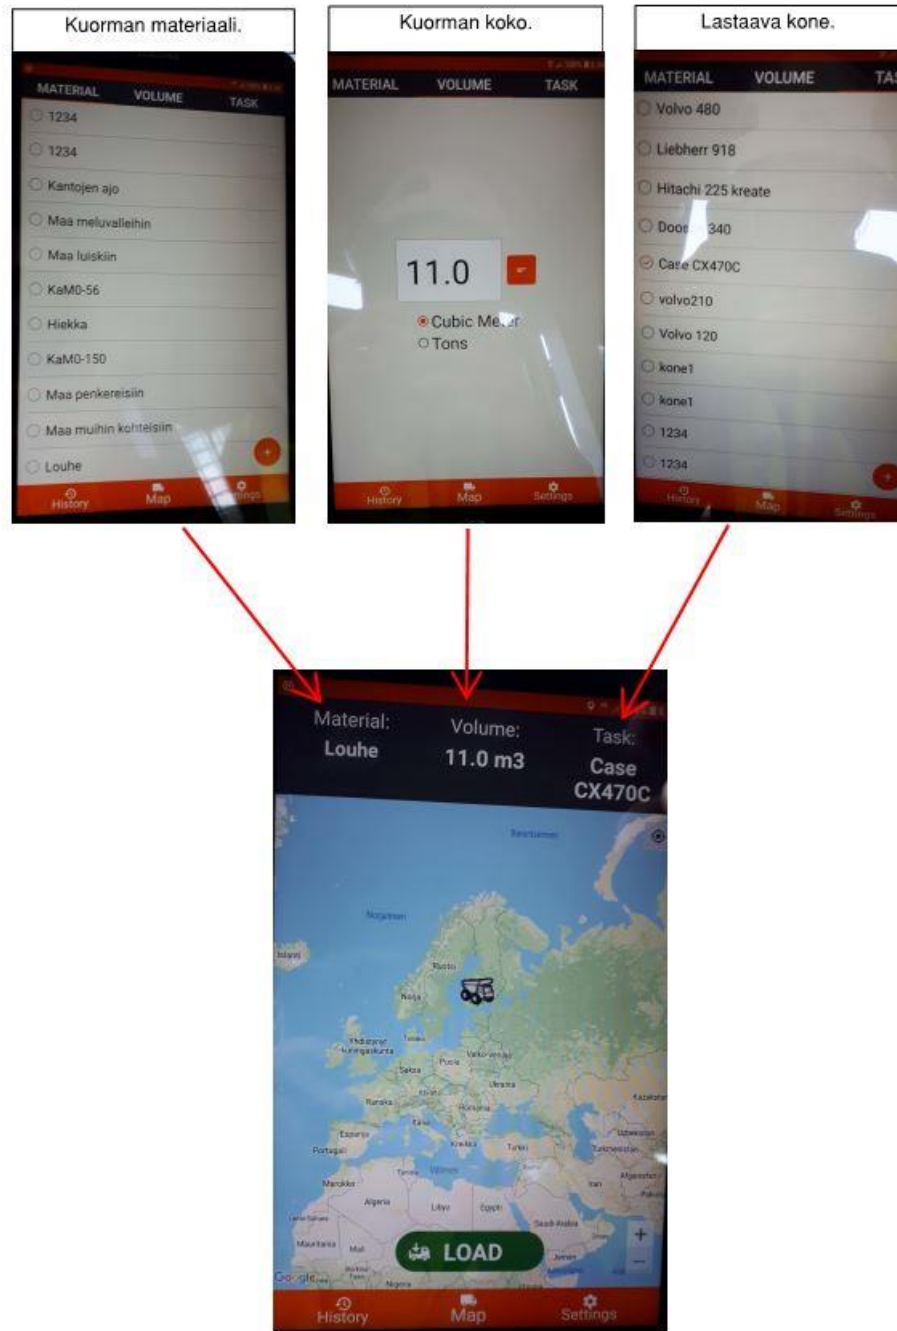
Kuorman materiaali.

MATERIAL VOLUME TASK

1234

1234

Kantojen ajo

Maa meluvalleihin

Maa luiskiin

KaM0-56

Hiekka

KaM0-150

Maa penkereisiin

Maa muihin kohteisiin

Louhe

History Map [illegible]ings

Kuorman koko.

MATERIAL VOLUME TASK

11.0

Cubic Me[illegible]r

Tons

History Map Settings

Lastaava kone.

MATERIAL VOLUME TA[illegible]

Volvo 480

Liebherr 918

Hitachi 225 kreate

Doo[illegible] 340

Case CX470C

volvo210

Volvo 120

kone1

kone1

1234

1234

History Map Settings

Material: Louhe

Volume: 11.0 m3

Task: Case CX470C

Barentsinmeri

Norjanmeri

Islanti

Ruotsi

Norja

Yhdistynyt kuningaskunta

Puola

Saksa

Valko-Venäjä

Ukraina

Ranska

Romania

Espanja

Italia

Portugali

Kreikka

Turkki

Marokko

Tunisia

Algeria

Libya

Egypti

Saudi-Arabia

Kazakstan

Uzbekistan

Turkmenistan

Afganistan

Iran

Mauritania

Mali

Nigeria

Jemen

Google

LOAD

History Map Settings